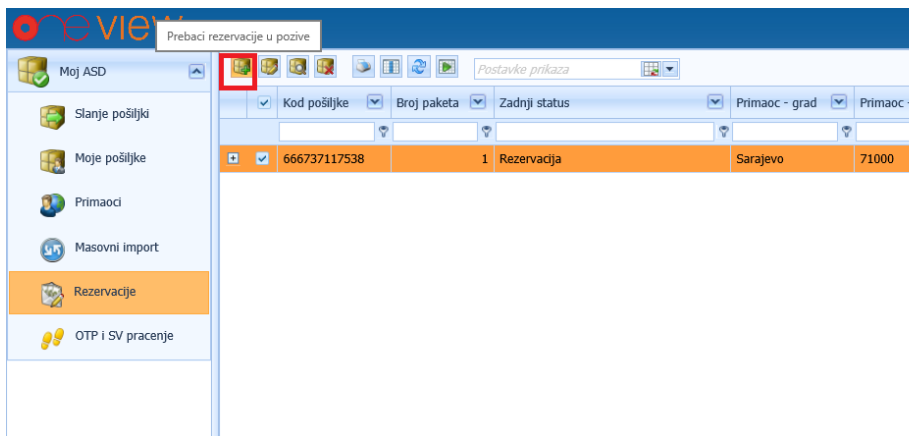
oneview

Prebaci rezervacije u pozive

Moj ASD

Slanje pošiljki

Moje pošiljke

Primaoci

Masovni import

Rezervacije

OTP i SV pracenje

Postavke prikaza

| | Kod pošiljke | Broj paketa | Zadnji status | Primaoc - grad | Primaoc - |
|---|---|---|---|---|---|
| | | | | | |
| | 666737117538 | 1 | Rezervacija | Sarajevo | 71000 |